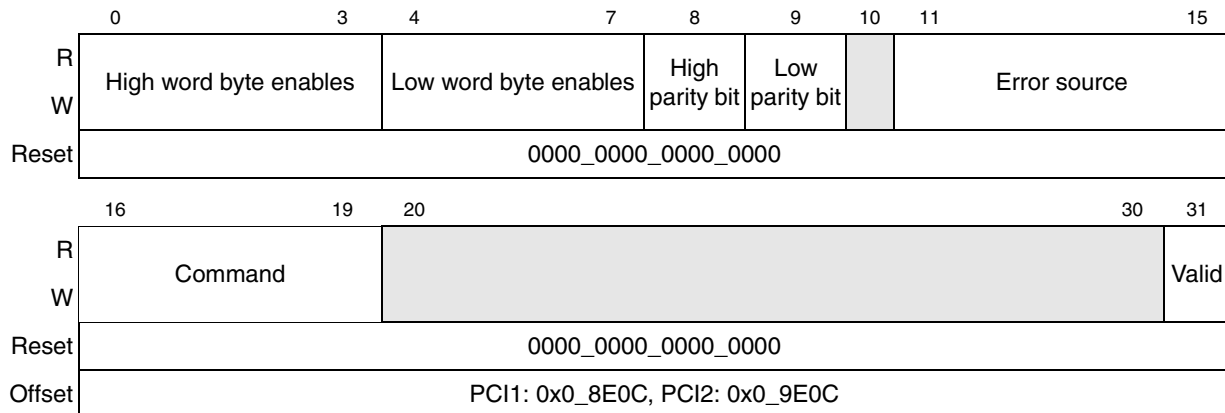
| | 0 3 | 4 7 | 8 | 9 | 10 | 11 15 |
|---|---|---|---|---|---|---|
| R W | High word byte enables | Low word byte enables | High parity bit | Low parity bit | | Error source |
| Reset | 0000_0000_0000_0000 | | | | | |

| | 16 19 | 20 30 | 31 |
|---|---|---|---|
| R W | Command | | Valid |
| Reset | 0000_0000_0000_0000 | | |
| Offset | PCI1: 0x0_8E0C, PCI2: 0x0_9E0C | | |